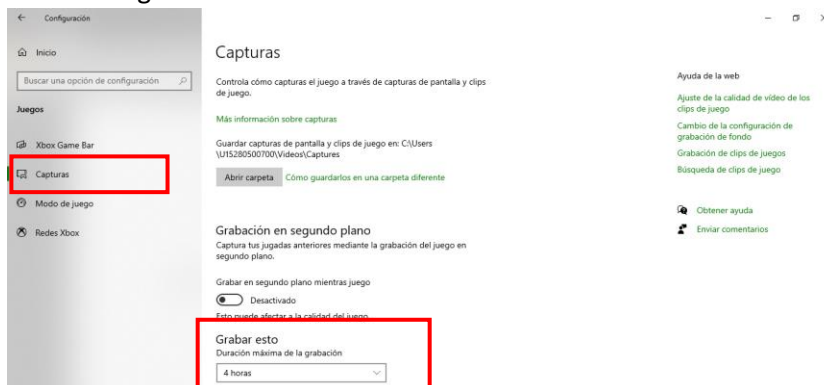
← Configuración

Inicio

Buscar una opción de configuración

Juegos

Xbox Game Bar

Capturas

Modo de juego

Redes Xbox

Capturas

Controla cómo capturas el juego a través de capturas de pantalla y clips de juego.

Más información sobre capturas

Guardar capturas de pantalla y clips de juego en: C:\Users \U15280500700\Videos\Captures

Abrir carpeta Cómo guardarlos en una carpeta diferente

Grabación en segundo plano
Captura tus jugadas anteriores mediante la grabación del juego en segundo plano.

Grabar en segundo plano mientras juego

Desactivado

Esto puede afectar a la calidad del juego.

Grabar esto
Duración máxima de la grabación

4 horas

Ayuda de la web

Ajuste de la calidad de vídeo de los clips de juego

Cambio de la configuración de grabación de fondo

Grabación de clips de juegos

Búsqueda de clips de juego

Obtener ayuda

Enviar comentarios